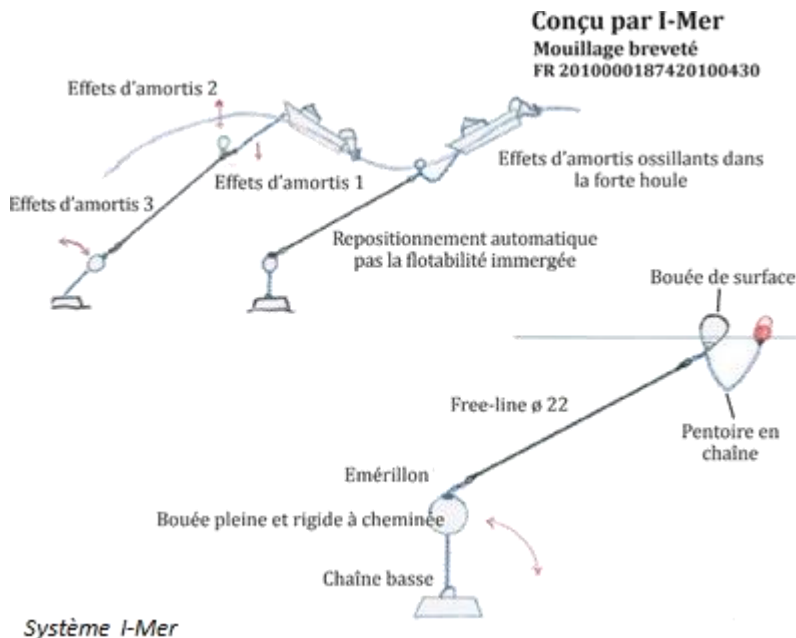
Conçu par I-Mer
Mouillage breveté
FR 2010000187420100430

Effets d'amortis 2

Effets d'amortis 1

Effets d'amortis 3

Effets d'amortis ossillants dans la forte houle

Repositionnement automatique pas la flotabilité immergée

Bouée de surface

Free-line ø 22

Pentoire en chaîne

Emérillon

Bouée pleine et rigide à cheminée

Chaîne basse

Système I-Mer